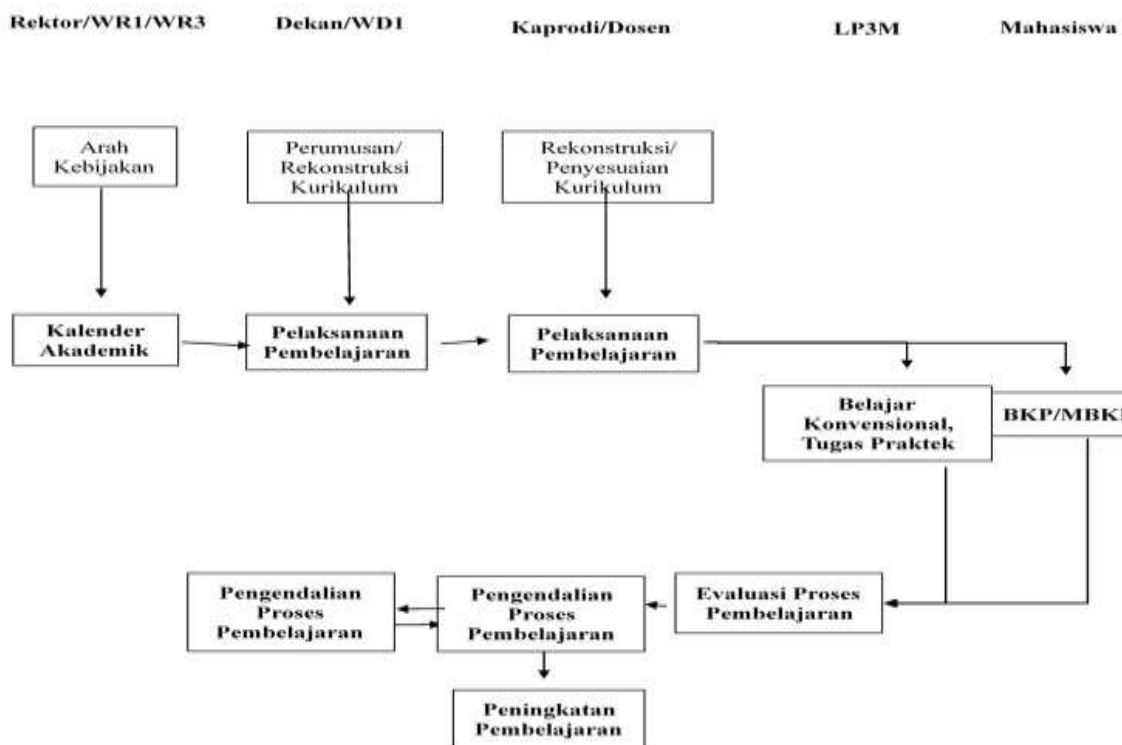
Rektor/WR1/WR3

Dekan/WD1

Kaprodi/Dosen

LP3M

Mahasiswa

Arah Kebijakan

Perumusan/ Rekonstruksi Kurikulum

Rekonstruksi/ Penyesuaian Kurikulum

Kalender Akademik

Pelaksanaan Pembelajaran

Pelaksanaan Pembelajaran

Belajar Konvensional, Tugas Praktek

BKP/MBK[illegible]

Pengendalian Proses Pembelajaran

Pengendalian Proses Pembelajaran

Evaluasi Proses Pembelajaran

Peningkatan Pembelajaran